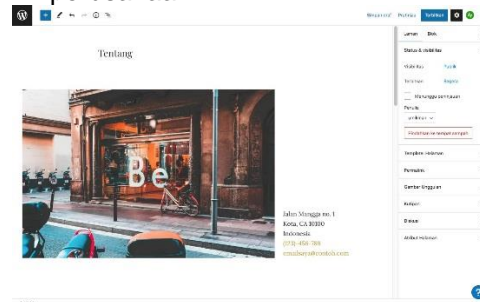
Tentang

Be

Jalan Mangga no. 1
Kota, CA 10100
Indonesia
(123) 456-789
emailsaya@contoh.com

Simpan draf Pratinjau Terbitkan

Laman Blok

Status & visibilitas

Visibilitas Publik

Terbitkan Segera

Menunggu peninjauan

Penulis

Pindahkan ke tempat sampah

Templat Halaman

Permalink

Gambar Unggulan

Kutipan

Diskusi

Atribut Halaman